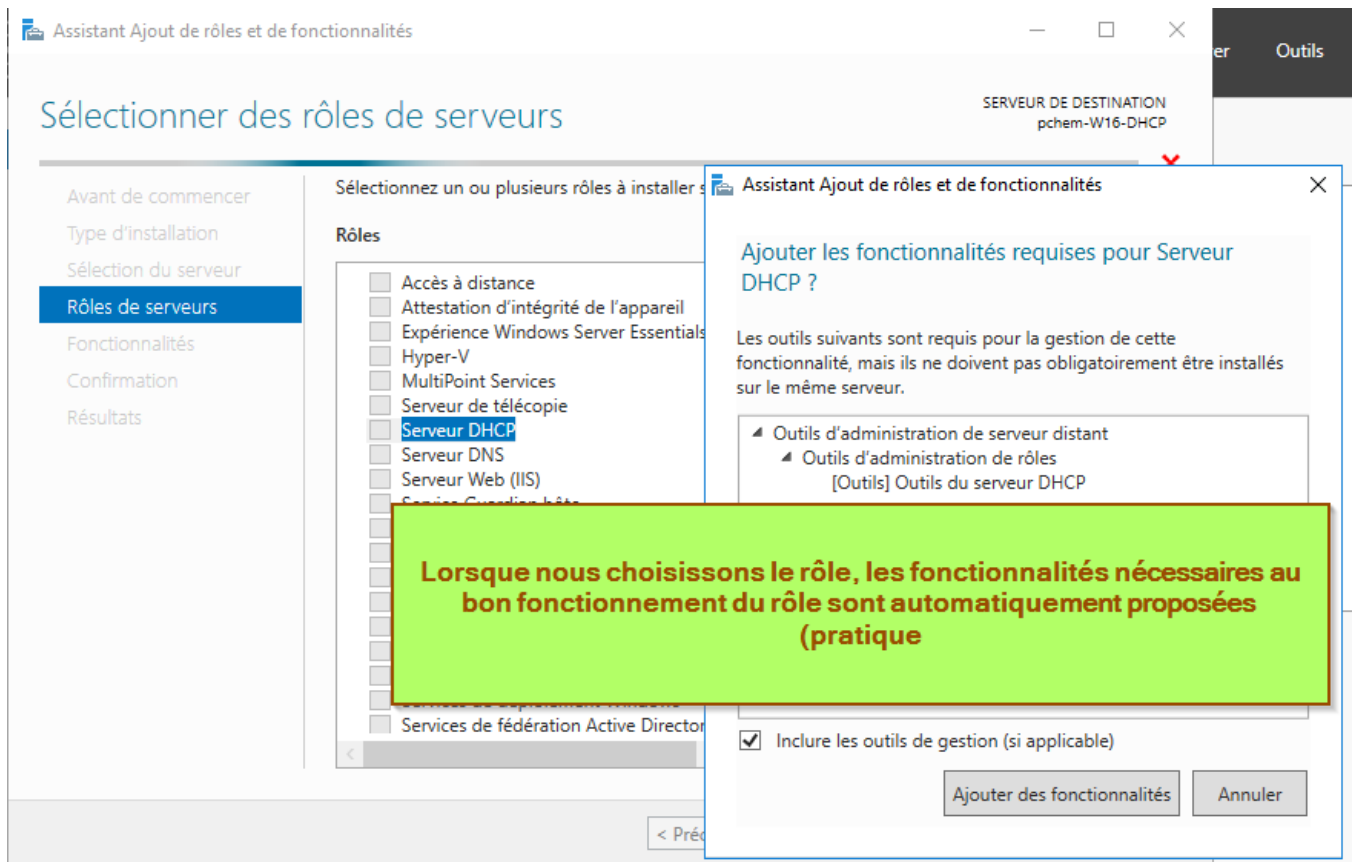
Assistant Ajout de rôles et de fonctionnalités

er Outils

Sélectionner des rôles de serveurs

SERVEUR DE DESTINATION
pchem-W16-DHCP

Avant de commencer
Type d'installation
Sélection du serveur
Rôles de serveurs
Fonctionnalités
Confirmation
Résultats

Sélectionnez un ou plusieurs rôles à installer s

Rôles

Accès à distance
Attestation d'intégrité de l'appareil
Expérience Windows Server Essentials
Hyper-V
MultiPoint Services
Serveur de télécopie
Serveur DHCP
Serveur DNS
Serveur Web (IIS)
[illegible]
Services de fédération Active Director

< Préc

Assistant Ajout de rôles et de fonctionnalités

Ajouter les fonctionnalités requises pour Serveur DHCP ?

Les outils suivants sont requis pour la gestion de cette fonctionnalité, mais ils ne doivent pas obligatoirement être installés sur le même serveur.

Outils d'administration de serveur distant
Outils d'administration de rôles
[Outils] Outils du serveur DHCP

Lorsque nous choisissons le rôle, les fonctionnalités nécessaires au bon fonctionnement du rôle sont automatiquement proposées (pratique

Inclure les outils de gestion (si applicable)

Ajouter des fonctionnalités
Annuler